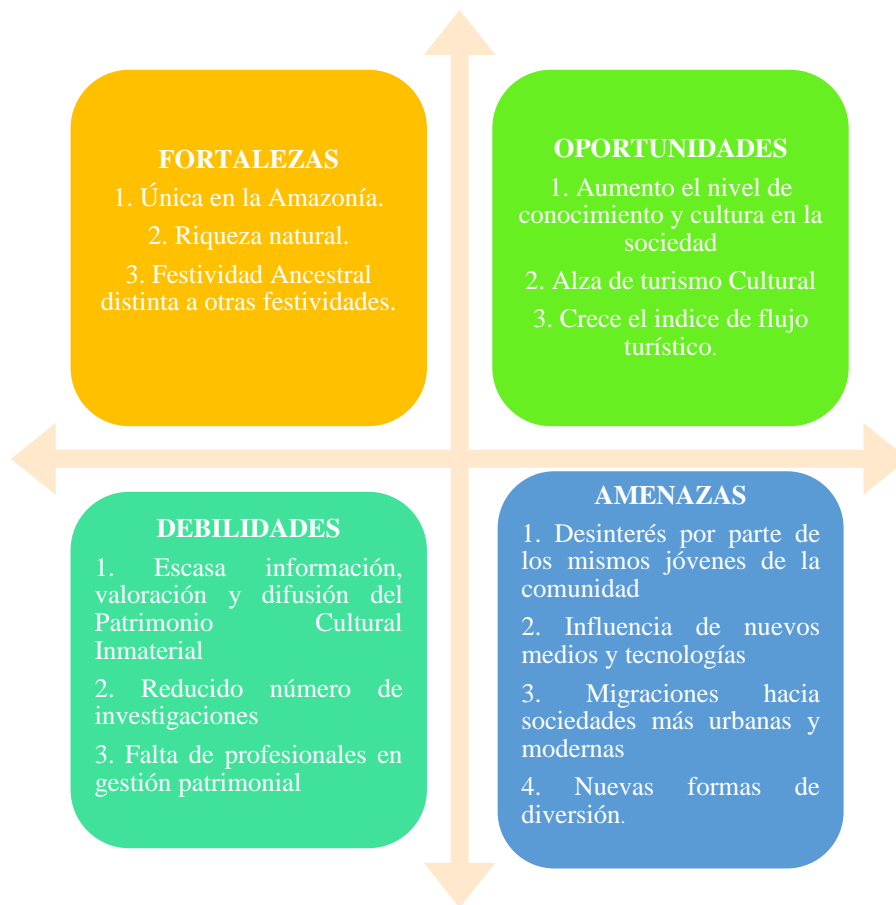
FORTALEZAS

1. Única en la Amazonía.

2. Riqueza natural.

3. Festividad Ancestral distinta a otras festividades.

OPORTUNIDADES

1. Aumento el nivel de conocimiento y cultura en la sociedad

2. Alza de turismo Cultural

3. Crece el indice de flujo turístico.

DEBILIDADES

1. Escasa información, valoración y difusión del Patrimonio Cultural Inmaterial

2. Reducido número de investigaciones

3. Falta de profesionales en gestión patrimonial

AMENAZAS

1. Desinterés por parte de los mismos jóvenes de la comunidad

2. Influencia de nuevos medios y tecnologías

3. Migraciones hacia sociedades más urbanas y modernas

4. Nuevas formas de diversión.